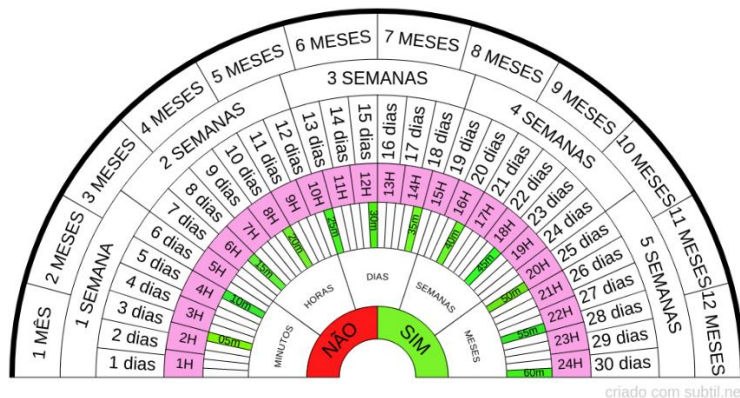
1 MÊS
2 MESES
3 MESES
4 MESES
5 MESES
6 MESES
7 MESES
8 MESES
9 MESES
10 MESES
11 MESES
12 MESES

1 SEMANA
2 SEMANAS
3 SEMANAS
4 SEMANAS
5 SEMANAS

1 dias
2 dias
3 dias
4 dias
5 dias
6 dias
7 dias
8 dias
9 dias
10 dias
11 dias
12 dias
13 dias
14 dias
15 dias
16 dias
17 dias
18 dias
19 dias
20 dias
21 dias
22 dias
23 dias
24 dias
25 dias
26 dias
27 dias
28 dias
29 dias
30 dias

1H
2H
3H
4H
5H
6H
7H
8H
9H
10H
11H
12H
13H
14H
15H
16H
17H
18H
19H
20H
21H
22H
23H
24H

05m
10m
15m
20m
25m
30m
35m
40m
45m
50m
55m
60m

MINUTOS
HORAS
DIAS
SEMANAS
MESES

NÃO
SIM

criado com subtil.ne